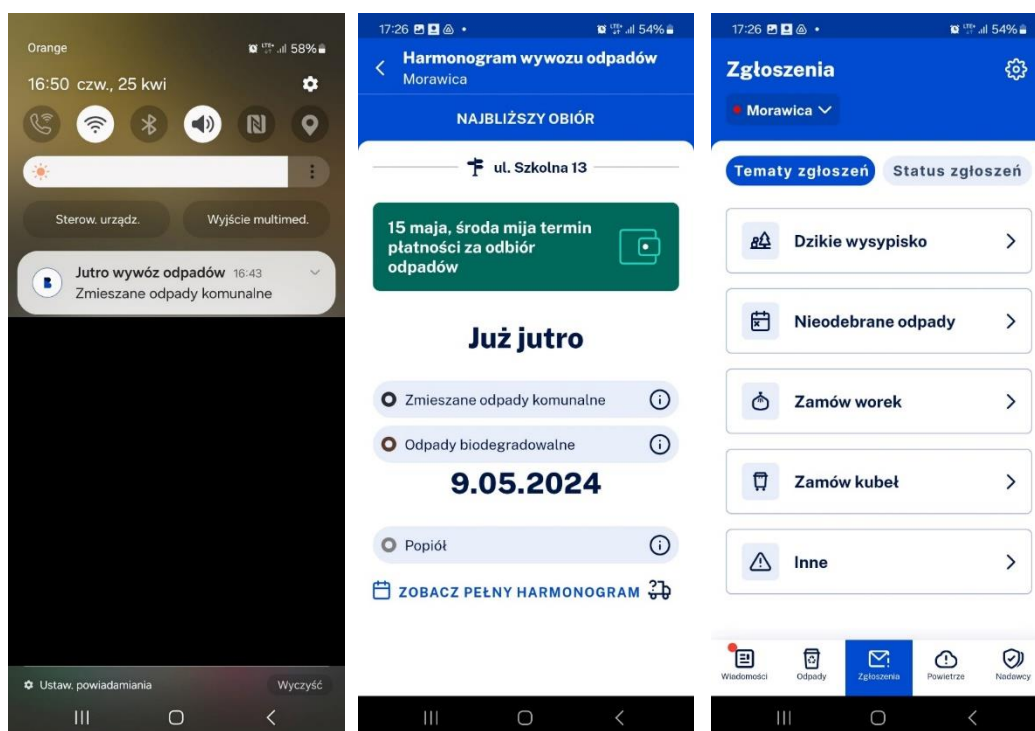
Orange
58%
16:50 czw., 25 kwi

Sterow. urządz.
Wyjście multimed.

Jutro wywóz odpadów 16:43
Zmieszane odpady komunalne

Ustaw. powiadamiania
Wyczyść

17:26
54%
Harmonogram wywozu odpadów
Morawica
NAJBLIŻSZY OBIÓR

ul. Szkolna 13

15 maja, środa mija termin płatności za odbiór odpadów

Już jutro

Zmieszane odpady komunalne
Odpady biodegradowalne

9.05.2024

Popiół

ZOBACZ PEŁNY HARMONOGRAM

17:26
54%
Zgłoszenia
Morawica
Tematy zgłoszeń
Status zgłoszeń
Dzikie wysypisko
Nieodebrane odpady
Zamów worek
Zamów kubeł
Inne

Wiadomości
Odpady
Zgłoszenia
Powietrze
Nadawcy